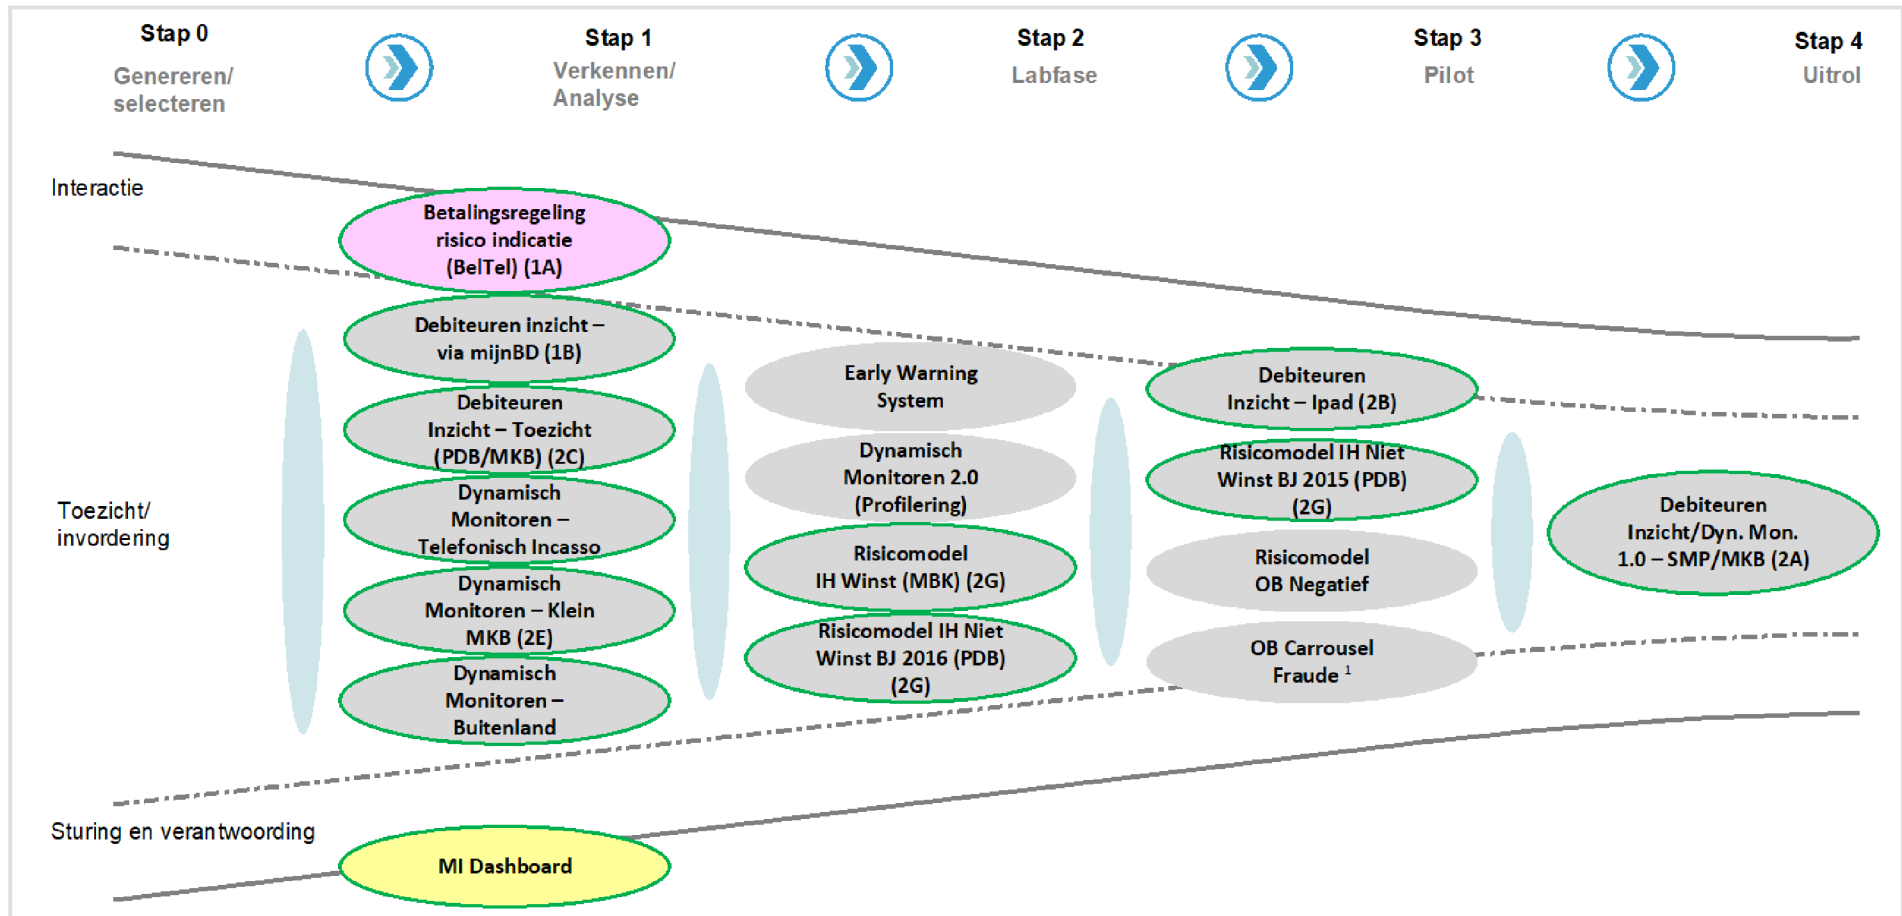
Stap 0
Genereren/ selecteren

Stap 1
Verkennen/ Analyse

Stap 2
Labfase

Stap 3
Pilot

Stap 4
Uitrol

Interactie

Betalingsregeling risico indicatie (BelTel) (1A)

Toezicht/ invordering

Debiteuren inzicht – via mijnBD (1B)

Debiteuren Inzicht – Toezicht (PDB/MKB) (2C)

Dynamisch Monitoren – Telefonisch Incasso

Dynamisch Monitoren – Klein MKB (2E)

Dynamisch Monitoren – Buitenland

Early Warning System

Dynamisch Monitoren 2.0 (Profilering)

Risicomodel IH Winst (MBK) (2G)

Risicomodel IH Niet Winst BJ 2016 (PDB) (2G)

Debiteuren Inzicht – Ipad (2B)

Risicomodel IH Niet Winst BJ 2015 (PDB) (2G)

Risicomodel OB Negatief

OB Carrousel Fraude $^1$

Debiteuren Inzicht/Dyn. Mon. 1.0 – SMP/MKB (2A)

Sturing en verantwoording

MI Dashboard